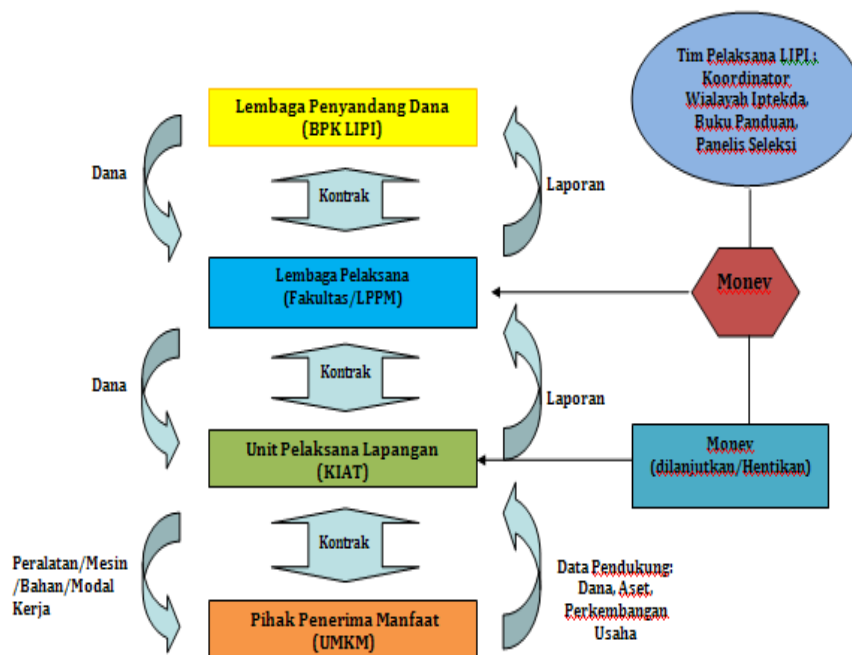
Lembaga Penyandang Dana
(BPK LIPI)

Tim Pelaksana LIPI :
Koordinator
Wialayah Iptekda
Buku Panduan
Panelis Seleksi

Dana

Kontrak

Laporan

Lembaga Pelaksana
(Fakultas/LPPM)

Monev

Dana

Kontrak

Laporan

Unit Pelaksana Lapangan
(KIAT)

Monev
(dilanjutkan/Hentikan)

Peralatan/Mesin
/Bahan/Modal
Kerja

Kontrak

Data Pendukung:
Dana, Aset,
Perkembangan
Usaha

Pihak Penerima Manfaat
(UMKM)